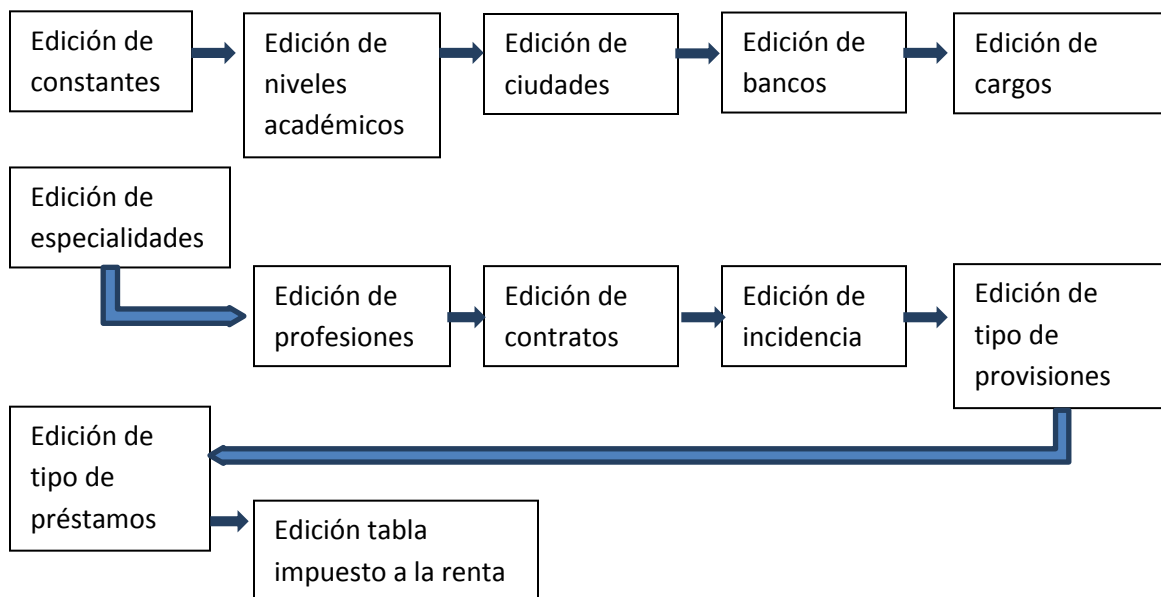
Edición de constantes

Edición de niveles académicos

Edición de ciudades

Edición de bancos

Edición de cargos

Edición de especialidades

Edición de profesiones

Edición de contratos

Edición de incidencia

Edición de tipo de provisiones

Edición de tipo de préstamos

Edición tabla impuesto a la renta